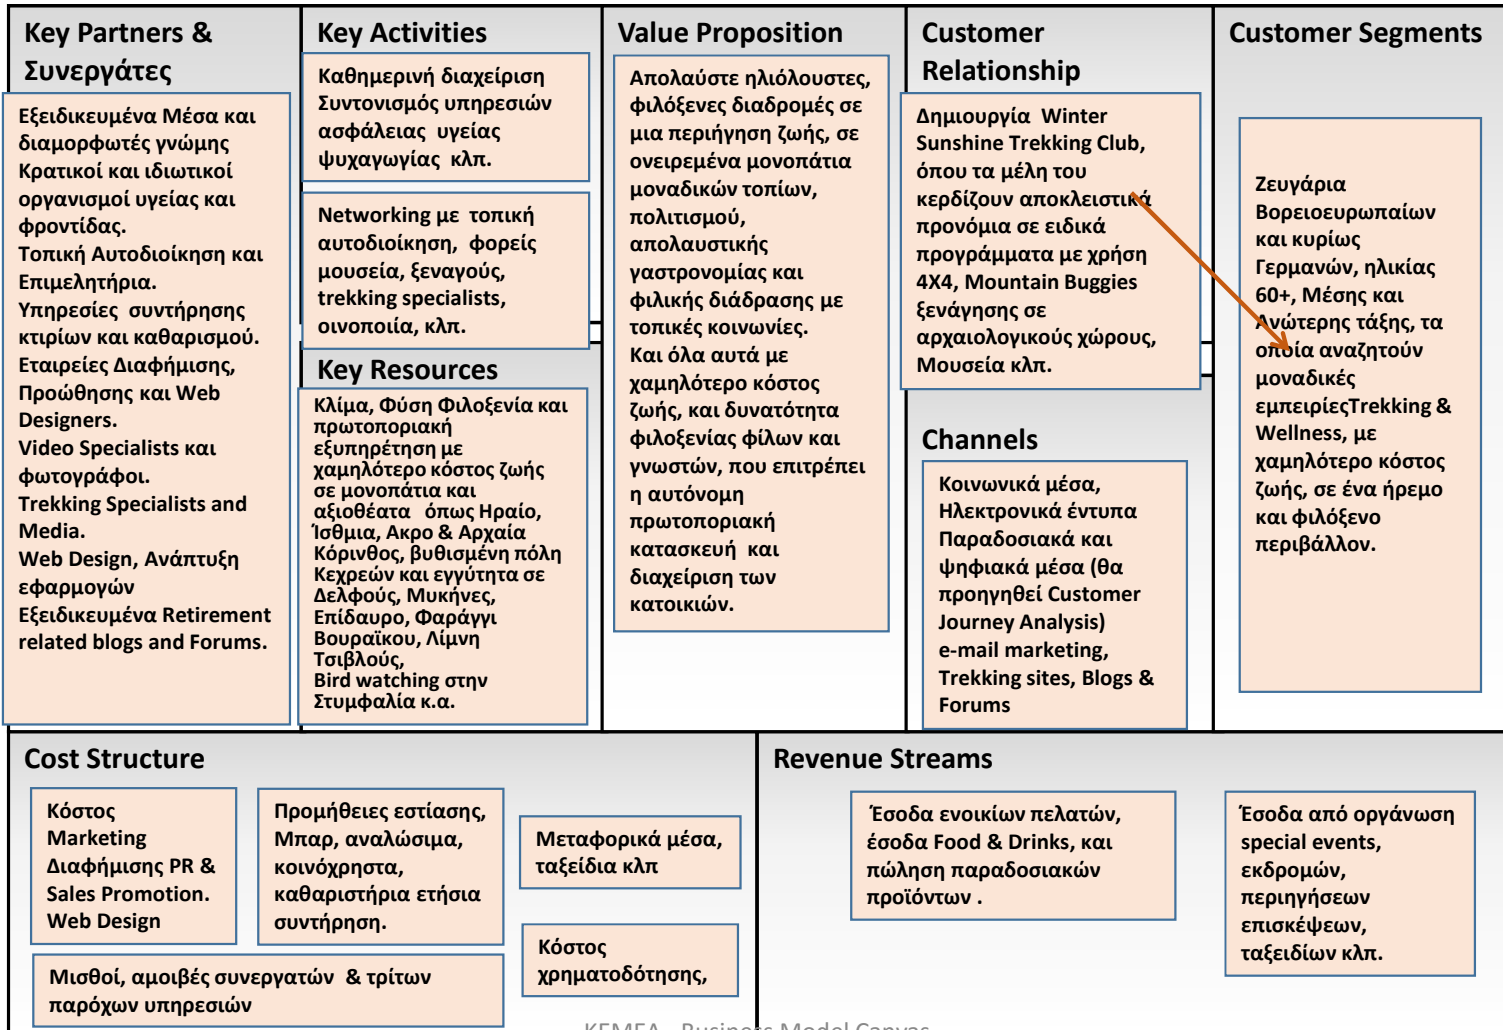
Key Partners & Συνεργάτες

Εξειδικευμένα Μέσα και διαμορφωτές γνώμης
Κρατικοί και ιδιωτικοί οργανισμοί υγείας και φροντίδας.
Τοπική Αυτοδιοίκηση και Επιμελητήρια.
Υπηρεσίες συντήρησης κτιρίων και καθαρισμού.
Εταιρείες Διαφήμισης, Προώθησης και Web Designers.
Video Specialists και φωτογράφοι.
Trekking Specialists and Media.
Web Design, Ανάπτυξη εφαρμογών
Εξειδικευμένα Retirement related blogs and Forums.

Key Activities

Καθημερινή διαχείριση Συντονισμός υπηρεσιών ασφάλειας υγείας ψυχαγωγίας κλπ.

Networking με τοπική αυτοδιοίκηση, φορείς μουσεία, ξεναγούς, trekking specialists, οινοποιία, κλπ.

Key Resources

Κλίμα, Φύση Φιλοξενία και πρωτοποριακή εξυπηρέτηση με χαμηλότερο κόστος ζωής σε μονοπάτια και αξιοθέατα όπως Ηραίο, Ίσθμια, Ακρο & Αρχαία Κόρινθος, βυθισμένη πόλη Κεχρεών και εγγύτητα σε Δελφούς, Μυκήνες, Επίδαυρο, Φαράγγι Βουραϊκού, Λίμνη Τσιβλούς, Bird watching στην Στυμφαλία κ.α.

Value Proposition

Απολαύστε ηλιόλουστες, φιλόξενες διαδρομές σε μια περιήγηση ζωής, σε ονειρεμένα μονοπάτια μοναδικών τοπίων, πολιτισμού, απολαυστικής γαστρονομίας και φιλικής διάδρασης με τοπικές κοινωνίες.
Και όλα αυτά με χαμηλότερο κόστος ζωής, και δυνατότητα φιλοξενίας φίλων και γνωστών, που επιτρέπει η αυτόνομη πρωτοποριακή κατασκευή και διαχείριση των κατοικιών.

Customer Relationship

Δημιουργία Winter Sunshine Trekking Club, όπου τα μέλη του κερδίζουν αποκλειστικά προνόμια σε ειδικά προγράμματα με χρήση 4X4, Mountain Buggies ξενάγησης σε αρχαιολογικούς χώρους, Μουσεία κλπ.

Channels

Κοινωνικά μέσα, Ηλεκτρονικά έντυπα Παραδοσιακά και ψηφιακά μέσα (θα προηγηθεί Customer Journey Analysis) e-mail marketing, Trekking sites, Blogs & Forums

Customer Segments

Ζευγάρια Βορειοευρωπαίων και κυρίως Γερμανών, ηλικίας 60+, Μέσης και Ανώτερης τάξης, τα οποία αναζητούν μοναδικές εμπειρίεςTrekking & Wellness, με χαμηλότερο κόστος ζωής, σε ένα ήρεμο και φιλόξενο περιβάλλον.

Cost Structure

Κόστος Marketing Διαφήμισης PR & Sales Promotion. Web Design

Προμήθειες εστίασης, Μπαρ, αναλώσιμα, κοινόχρηστα, καθαριστήρια ετήσια συντήρηση.

Μεταφορικά μέσα, ταξείδια κλπ

Κόστος χρηματοδότησης,

Μισθοί, αμοιβές συνεργατών & τρίτων παρόχων υπηρεσιών

Revenue Streams

Έσοδα ενοικίων πελατών, έσοδα Food & Drinks, και πώληση παραδοσιακών προϊόντων .

Έσοδα από οργάνωση special events, εκδρομών, περιηγήσεων επισκέψεων, ταξειδίων κλπ.

KEMEA - Business Model Canvas